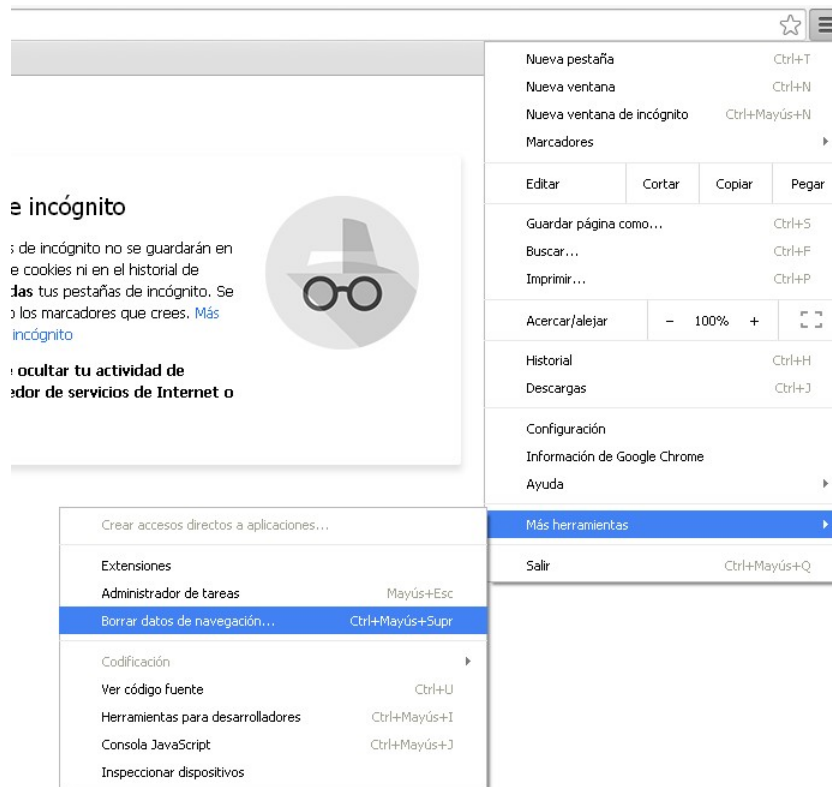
e incógnito

; de incógnito no se guardarán en e cookies ni en el historial de **das** tus pestañas de incógnito. Se o los marcadores que crees. Más incógnito

**e ocultar tu actividad de edor de servicios de Internet o**

Nueva pestaña Ctrl+T
Nueva ventana Ctrl+N
Nueva ventana de incógnito Ctrl+Mayús+N
Marcadores
Editar Cortar Copiar Pegar
Guardar página como... Ctrl+S
Buscar... Ctrl+F
Imprimir... Ctrl+P
Acercar/alejar – 100% +
Historial Ctrl+H
Descargas Ctrl+J
Configuración
Información de Google Chrome
Ayuda
Más herramientas
Salir Ctrl+Mayús+Q

Crear accesos directos a aplicaciones...
Extensiones
Administrador de tareas Mayús+Esc
Borrar datos de navegación... Ctrl+Mayús+Supr
Codificación
Ver código fuente Ctrl+U
Herramientas para desarrolladores Ctrl+Mayús+I
Consola JavaScript Ctrl+Mayús+J
Inspeccionar dispositivos